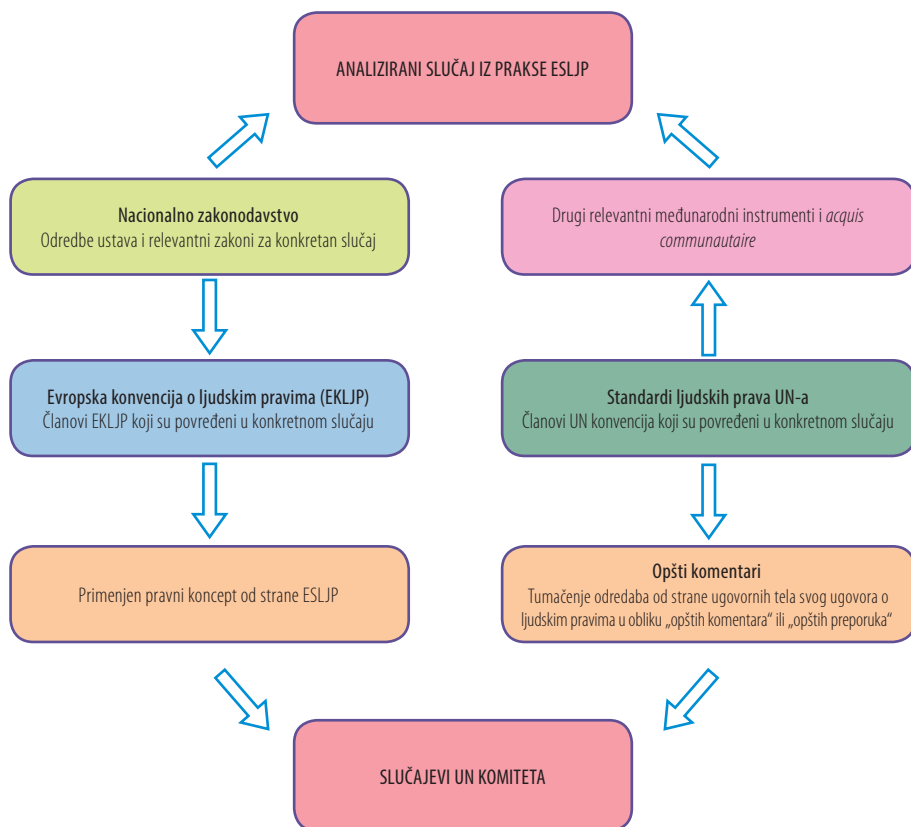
ANALIZIRANI SLUČAJ IZ PRAKSE ESLJP

**Nacionalno zakonodavstvo**
Odredbe ustava i relevantni zakoni za konkretan slučaj

**Evropska konvencija o ljudskim pravima (EKLJP)**
Članovi EKLJP koji su povređeni u konkretnom slučaju

Primenjen pravni koncept od strane ESLJP

Drugi relevantni međunarodni instrumenti i *acquis communautaire*

**Standardi ljudskih prava UN-a**
Članovi UN konvencija koji su povređeni u konkretnom slučaju

**Opšti komentari**
Tumačenje odredaba od strane ugovornih tela svog ugovora o ljudskim pravima u obliku „opštih komentara" ili „opštih preporuka"

SLUČAJEVI UN KOMITETA